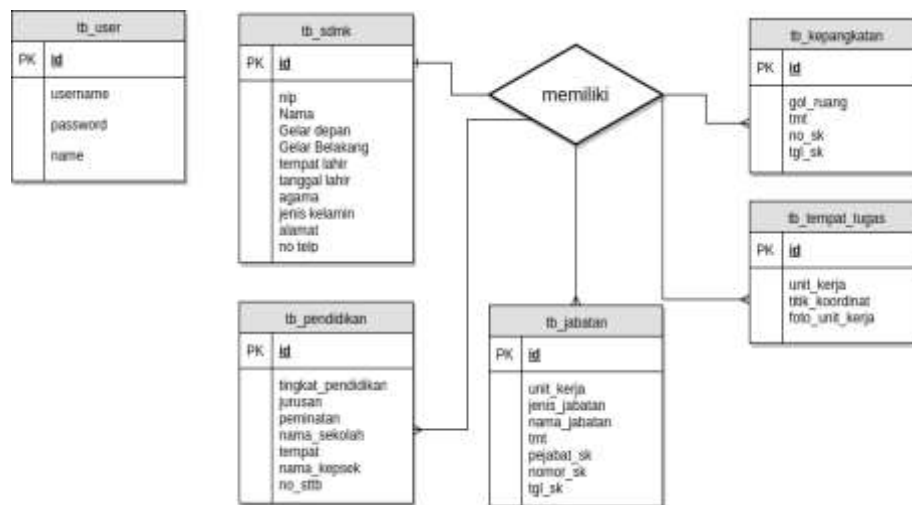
tb_user

PK id

username
password
name

tb_sdmk

PK id

nip
Nama
Gelar depan
Gelar Belakang
tempat lahir
tanggal lahir
agama
jenis kelamin
alamat
no telp

memiliki

tb_kepangkatan

PK id

gol_ruang
tmt
no_sk
tgl_sk

tb_tempat_tugas

PK id

unit_kerja
titik_koordinat
foto_unit_kerja

tb_pendidikan

PK id

tingkat_pendidikan
jurusan
peminatan
nama_sekolah
tempat
nama_kepsek
no_sttb

tb_jabatan

PK id

unit_kerja
jenis_jabatan
nama_jabatan
tmt
pejabat_sk
nomor_sk
tgl_sk